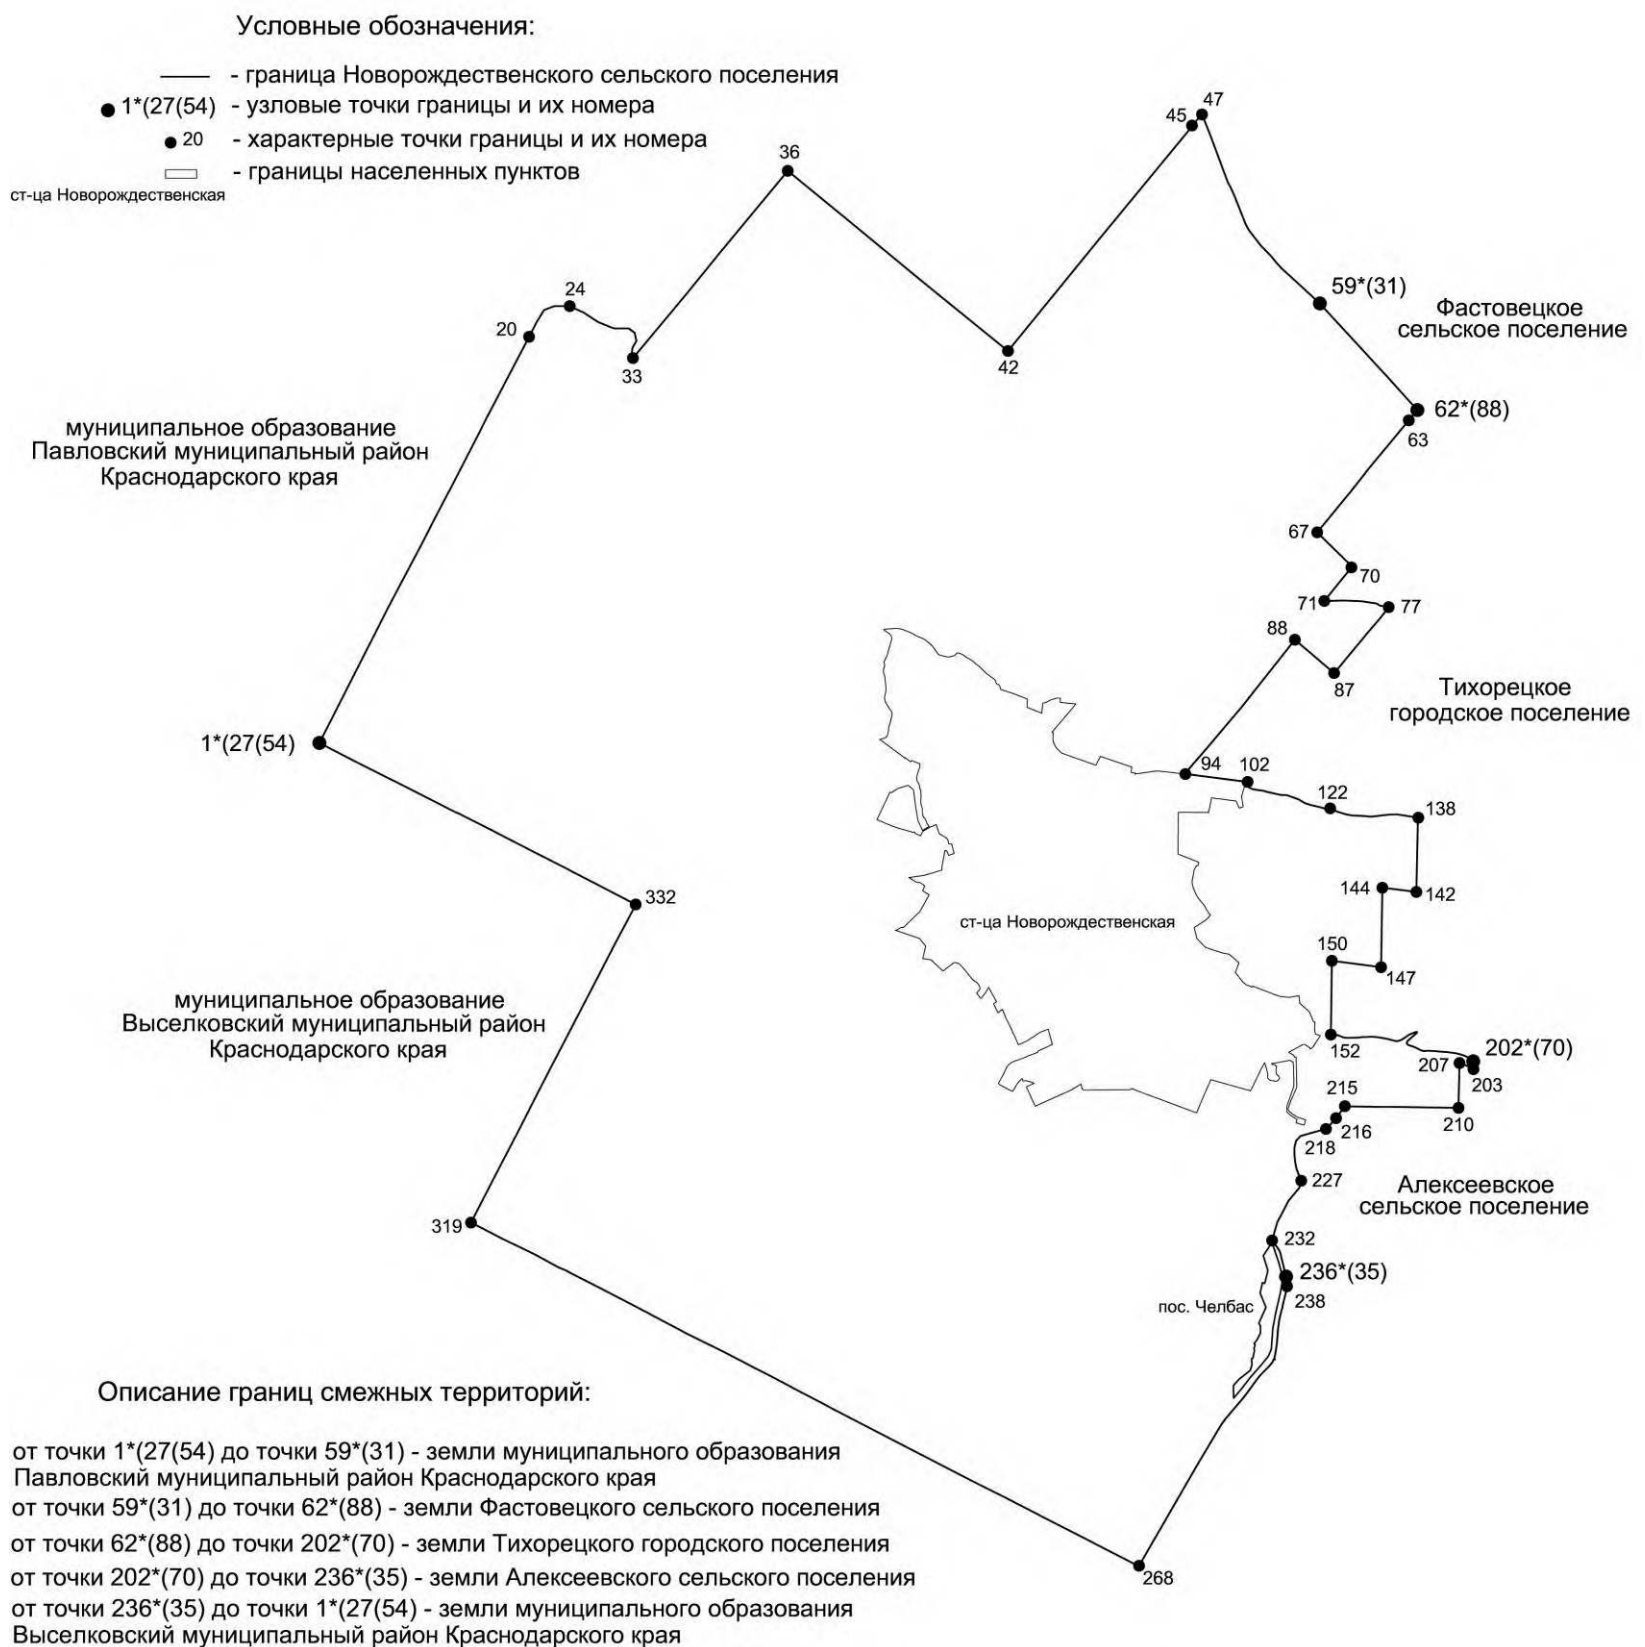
Условные обозначения:

- граница Новорождественского сельского поселения
1*(27(54) - узловые точки границы и их номера
20 - характерные точки границы и их номера
- границы населенных пунктов
ст-ца Новорождественская

47
45
36
59*(31)
Фастовецкое сельское поселение
24
20
33
42
62*(88)
63
муниципальное образование Павловский муниципальный район Краснодарского края
67
70
71
77
88
87
Тихорецкое городское поселение
1*(27(54)
94
102
122
138
332
144
142
ст-ца Новорождественская
150
147
муниципальное образование Выселковский муниципальный район Краснодарского края
152
202*(70)
207
203
215
210
216
218
227
Алексеевское сельское поселение
319
232
236*(35)
238
пос. Челбас

Описание границ смежных территорий:

от точки 1*(27(54) до точки 59*(31) - земли муниципального образования Павловский муниципальный район Краснодарского края
от точки 59*(31) до точки 62*(88) - земли Фастовецкого сельского поселения
от точки 62*(88) до точки 202*(70) - земли Тихорецкого городского поселения
от точки 202*(70) до точки 236*(35) - земли Алексеевского сельского поселения
от точки 236*(35) до точки 1*(27(54) - земли муниципального образования Выселковский муниципальный район Краснодарского края
268